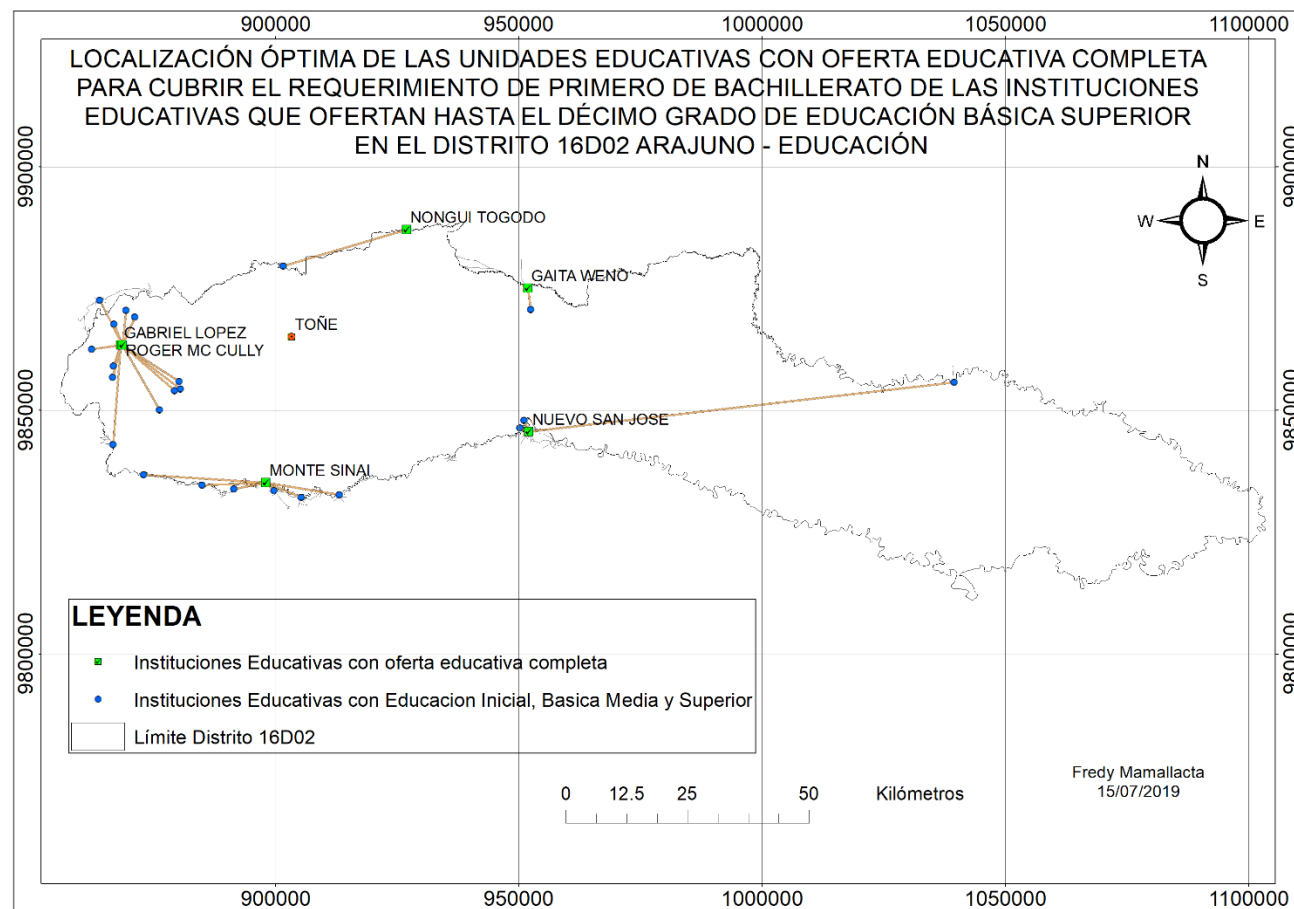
900000 950000 1000000 1050000 1100000

LOCALIZACIÓN ÓPTIMA DE LAS UNIDADES EDUCATIVAS CON OFERTA EDUCATIVA COMPLETA PARA CUBRIR EL REQUERIMIENTO DE PRIMERO DE BACHILLERATO DE LAS INSTITUCIONES EDUCATIVAS QUE OFERTAN HASTA EL DÉCIMO GRADO DE EDUCACIÓN BÁSICA SUPERIOR EN EL DISTRITO 16D02 ARAJUNO - EDUCACIÓN

9900000
9850000
9800000

N
W E
S

NONGUI TOGODO
GAITA WENO
TOÑE
GABRIEL LOPEZ
ROGER MC CULLY
NUEVO SAN JOSE
MONTE SINAI

LEYENDA
Instituciones Educativas con oferta educativa completa
Instituciones Educativas con Educacion Inicial, Basica Media y Superior
Límite Distrito 16D02

0 12.5 25 50 Kilómetros

Fredy Mamallacta
15/07/2019

900000 950000 1000000 1050000 1100000